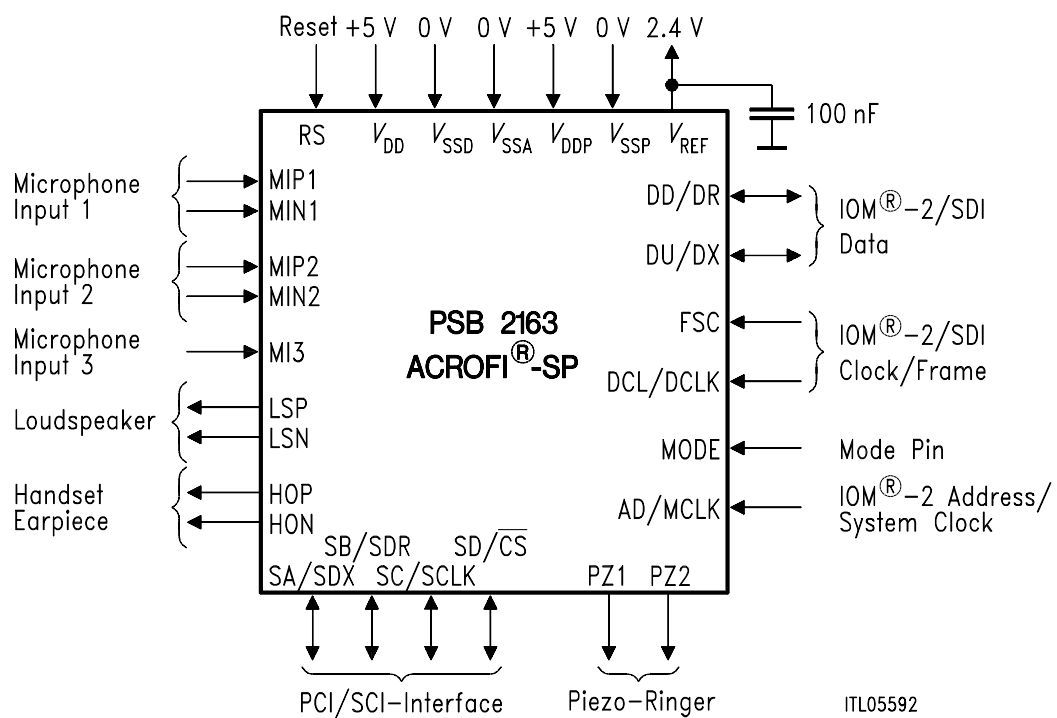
Reset +5 V 0 V 0 V +5 V 0 V 2.4 V

100 nF

RS $V_{DD}$ $V_{SSD}$ $V_{SSA}$ $V_{DDP}$ $V_{SSP}$ $V_{REF}$

Microphone Input 1

MIP1
MIN1

Microphone Input 2

MIP2
MIN2

Microphone Input 3

MI3

Loudspeaker

LSP
LSN

Handset Earpiece

HOP
HON

DD/DR
DU/DX

IOM®-2/SDI Data

PSB 2163
ACROFI®-SP

FSC
DCL/DCLK

IOM®-2/SDI Clock/Frame

MODE

Mode Pin

AD/MCLK

IOM®-2 Address/ System Clock

SB/SDR SD/$\overline{CS}$
SA/SDX SC/SCLK

PZ1 PZ2

PCI/SCI-Interface

Piezo-Ringer

ITL05592